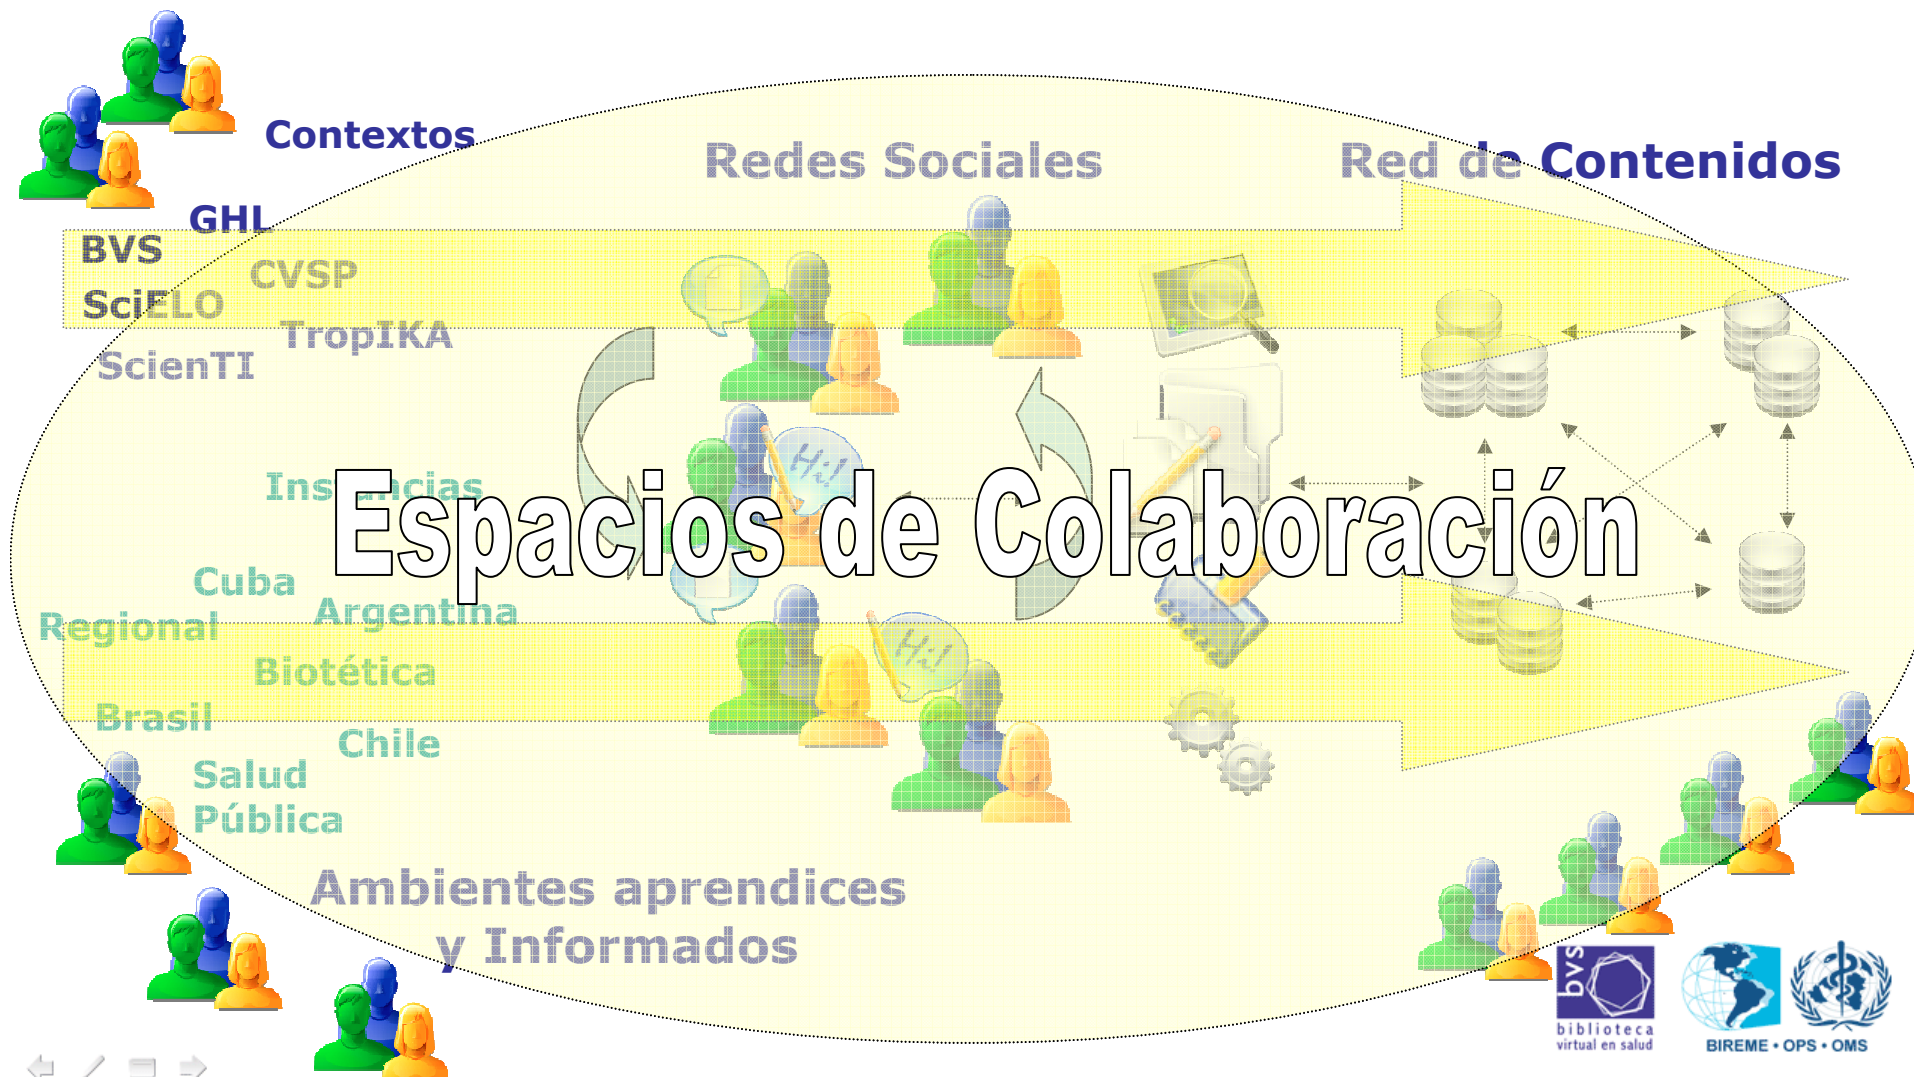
Contextos

Redes Sociales

Red de Contenidos

GHL

BVS

CVSP

SciELO

TropIKA

ScienTI

Instancias

Espacios de Colaboración

Cuba

Regional

Argentina

Biotética

Brasil

Chile

Salud Pública

Ambientes aprendices y Informados

H:!

H:!

H:!

bvs biblioteca virtual en salud

BIREME • OPS • OMS